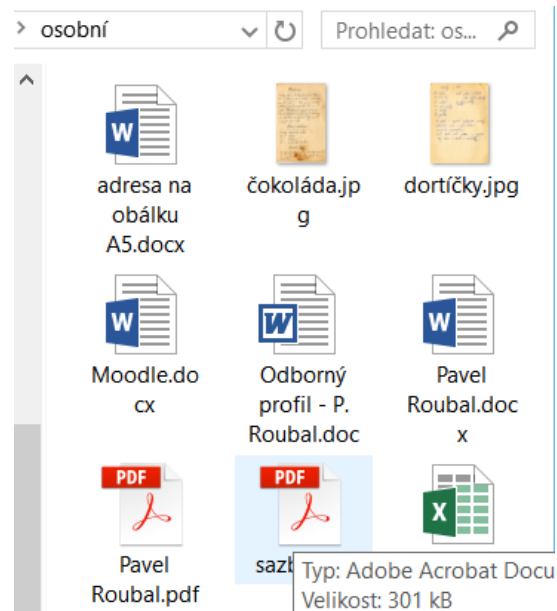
> osobní

Prohledat: os...

W
adresa na obálku A5.docx

čokoláda.jpg

dortíčky.jpg

W
Moodle.docx

W
Odborný profil - P. Roubal.doc

W
Pavel Roubal.docx

PDF
Pavel Roubal.pdf

PDF
sazb

X

Typ: Adobe Acrobat Docu
Velikost: 301 kB